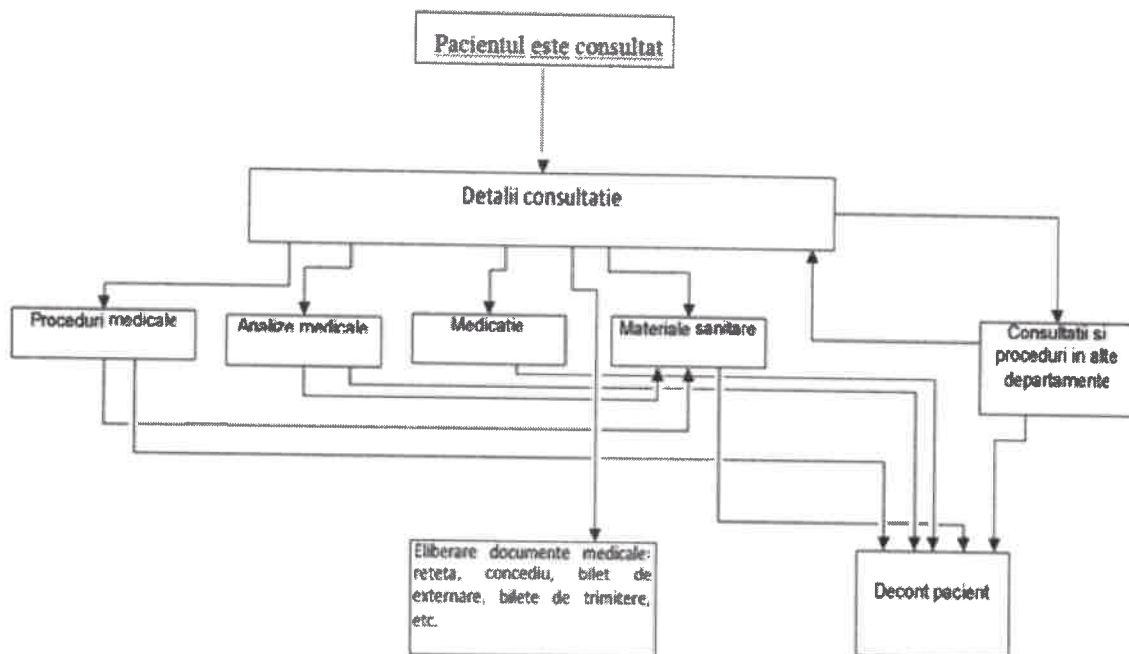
Pacientul este consultat

Detalii consultatie

Proceduri medicale

Analize medicale

Medicatie

Materiale sanitare

Consultatii si proceduri in alte departamente

Eliberare documente medicale: reteta, concediu, bilet de externare, bilete de trimitere, etc.

Decont pacient